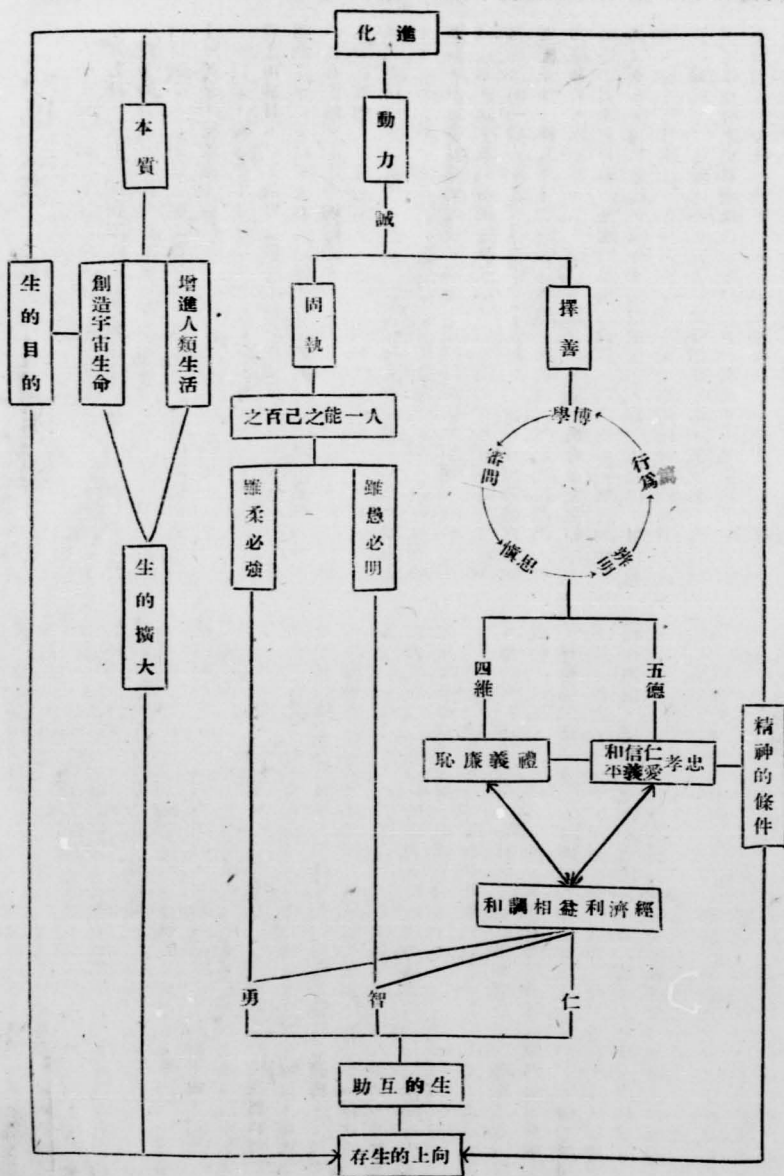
進化

本質

動力

誠

生的目的

創造宇宙生命

增進人類生活

固執

擇善

人一能之己百之

博學

審問

篤行

慎思

明辨

雖柔必強

雖愚必明

生的擴大

四維

五德

禮義廉恥

忠孝仁愛信義和平

精神的條件

經濟利益相調和

勇

智

仁

生的互助

向上的生存